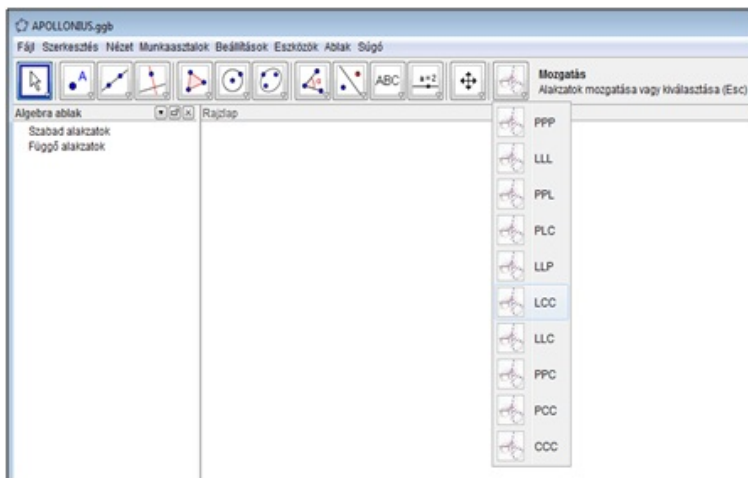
APOLLONIUS.ggb

Fájl Szerkesztés Nézet Munkaasztalok Beállítások Eszközök Ablak Súgó

ABC

a=2

Mozgatás
Alakzatok mozgatása vagy kiválasztása (Esc)

Algebra ablak

Szabad alakzatok
Függő alakzatok

Rajzlap

PPP
LLL
PPL
PLC
LLP
LCC
LLC
PPC
PCC
CCC